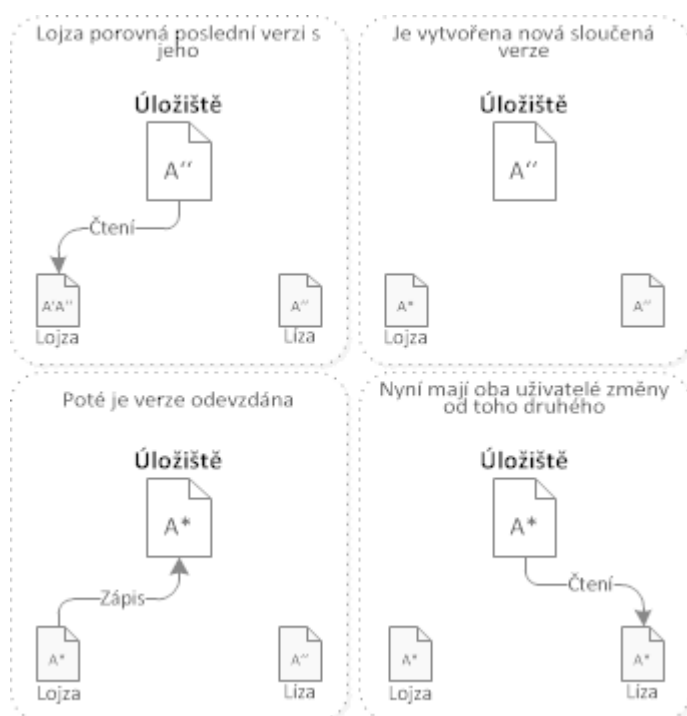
Lojza porovná poslední verzi s jeho

Úložiště

A′′

Čtení

A′A′′

Lojza

A′′

Líza

Je vytvořena nová sloučená verze

Úložiště

A′′

A*

Lojza

A′′

Líza

Poté je verze odevzdána

Úložiště

A*

Zápis

A*

Lojza

A′′

Líza

Nyní mají oba uživatelé změny od toho druhého

Úložiště

A*

Čtení

A*

Lojza

A*

Líza